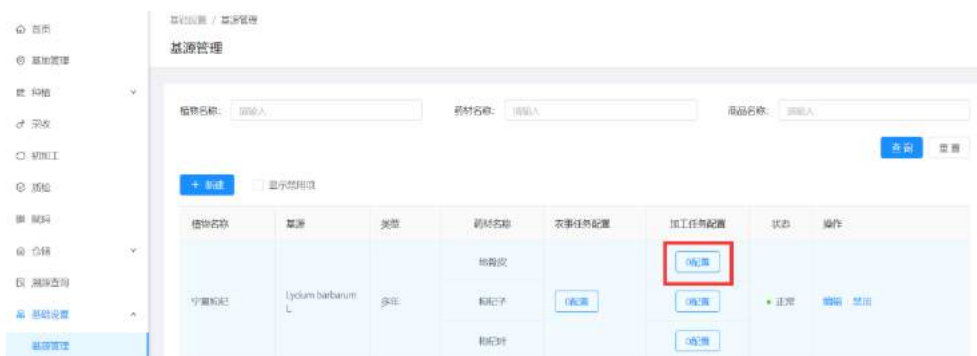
首页
基地管理
种植
采收
初加工
质检
赋码
仓储
溯源查询
基础设置
基源管理

基础设置 / 基源管理

基源管理

植物名称: 请输入
药材名称: 请输入
商品名称: 请输入

查询 重置

+ 新建
显示禁用项

| 植物名称 | 基源 | 类型 | 药材名称 | 农事任务配置 | 加工任务配置 | 状态 | 操作 |
|---|---|---|---|---|---|---|---|
| 宁夏枸杞 | Lycium barbarum L. | 多年 | 地骨皮 | 0配置 | 0配置 | • 正常 | 编辑 禁用 |
| | | | 枸杞子 | | 0配置 | | |
| | | | 枸杞叶 | | 0配置 | | |